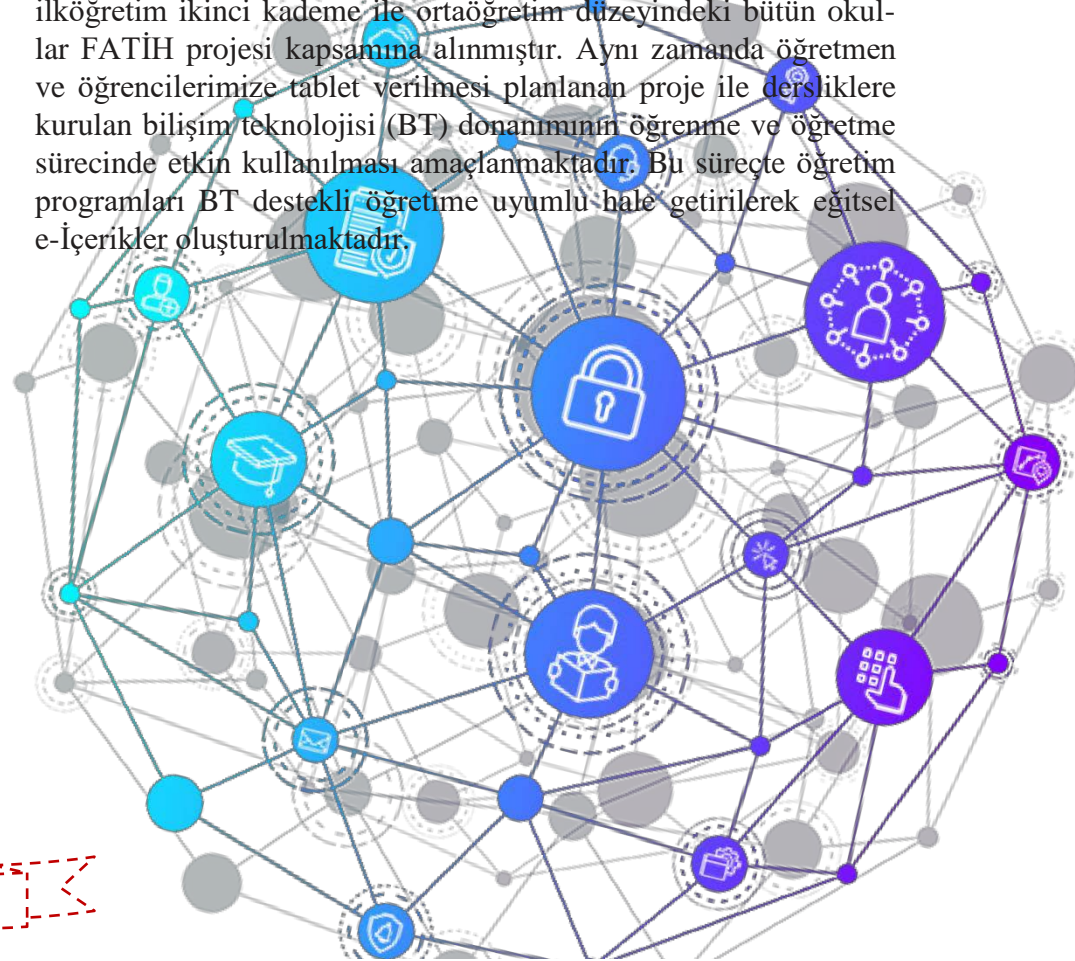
ilköğretim ikinci kademe ile ortaöğretim düzeyindeki bütün okullar FATİH projesi kapsamına alınmıştır. Aynı zamanda öğretmen ve öğrencilerimize tablet verilmesi planlanan proje ile dersliklere kurulan bilişim teknolojisi (BT) donanımının öğrenme ve öğretme sürecinde etkin kullanılması amaçlanmaktadır. Bu süreçte öğretim programları BT destekli öğretime uyumlu hale getirilerek eğitsel e-İçerikler oluşturulmaktadır.